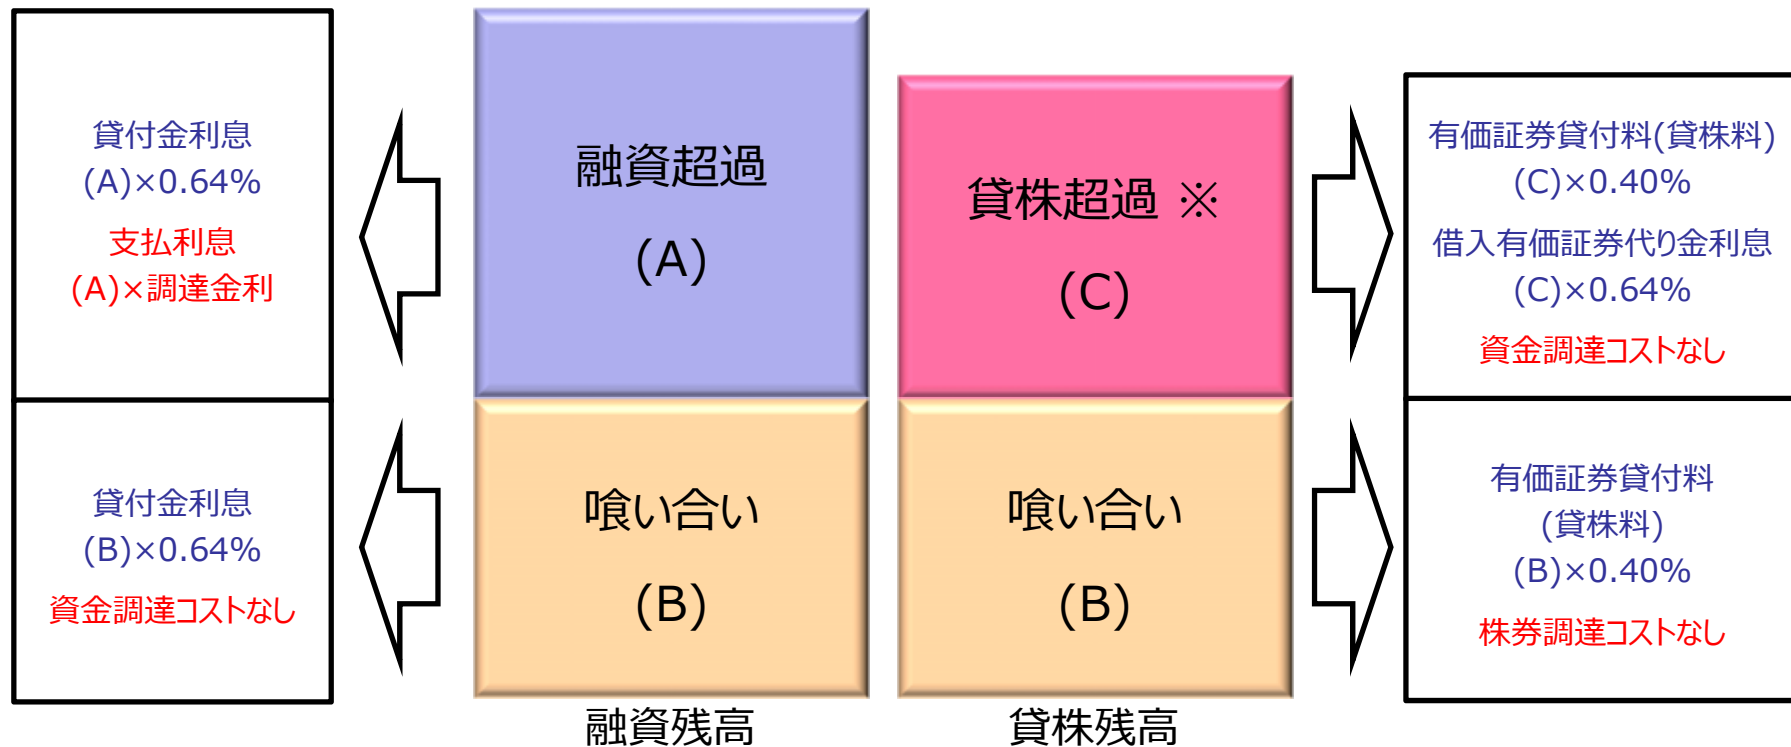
貸付金利息
(A)×0.64%
支払利息
(A)×調達金利

貸付金利息
(B)×0.64%
資金調達コストなし

融資超過
(A)

喰い合い
(B)

融資残高

貸株超過 ※
(C)

喰い合い
(B)

貸株残高

有価証券貸付料(貸株料)
(C)×0.40%
借入有価証券代り金利息
(C)×0.64%
資金調達コストなし

有価証券貸付料
(貸株料)
(B)×0.40%
株券調達コストなし